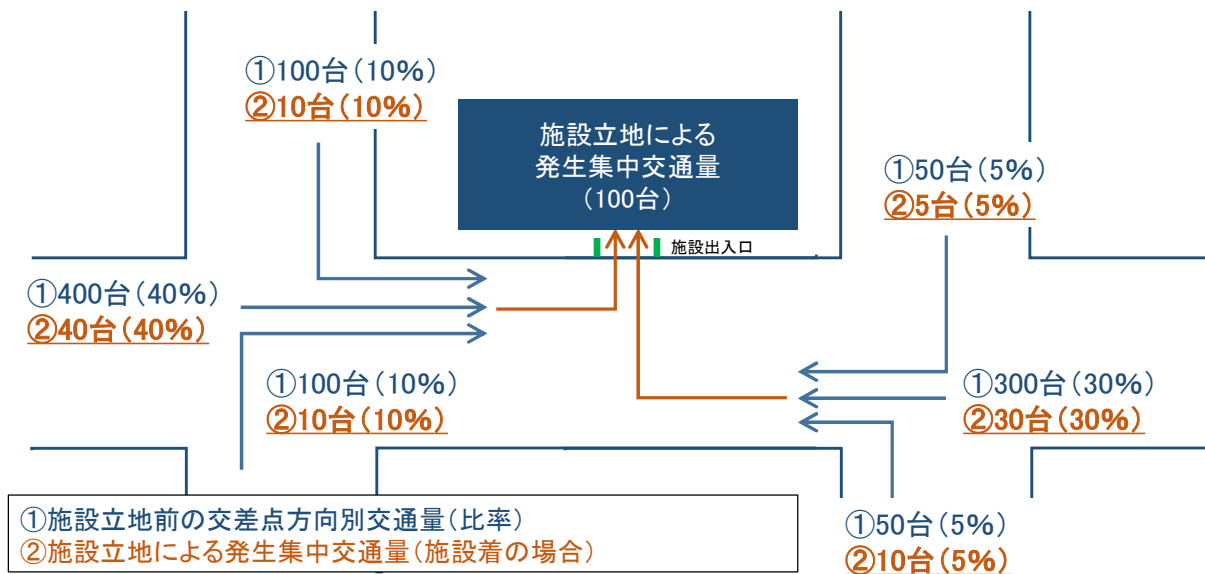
①100台（10%）
②10台（10%）

施設立地による
発生集中交通量
（100台）

施設出入口

①50台（5%）
②5台（5%）

①400台（40%）
②40台（40%）

①100台（10%）
②10台（10%）

①300台（30%）
②30台（30%）

①施設立地前の交差点方向別交通量（比率）
②施設立地による発生集中交通量（施設着の場合）

①50台（5%）
②10台（5%）